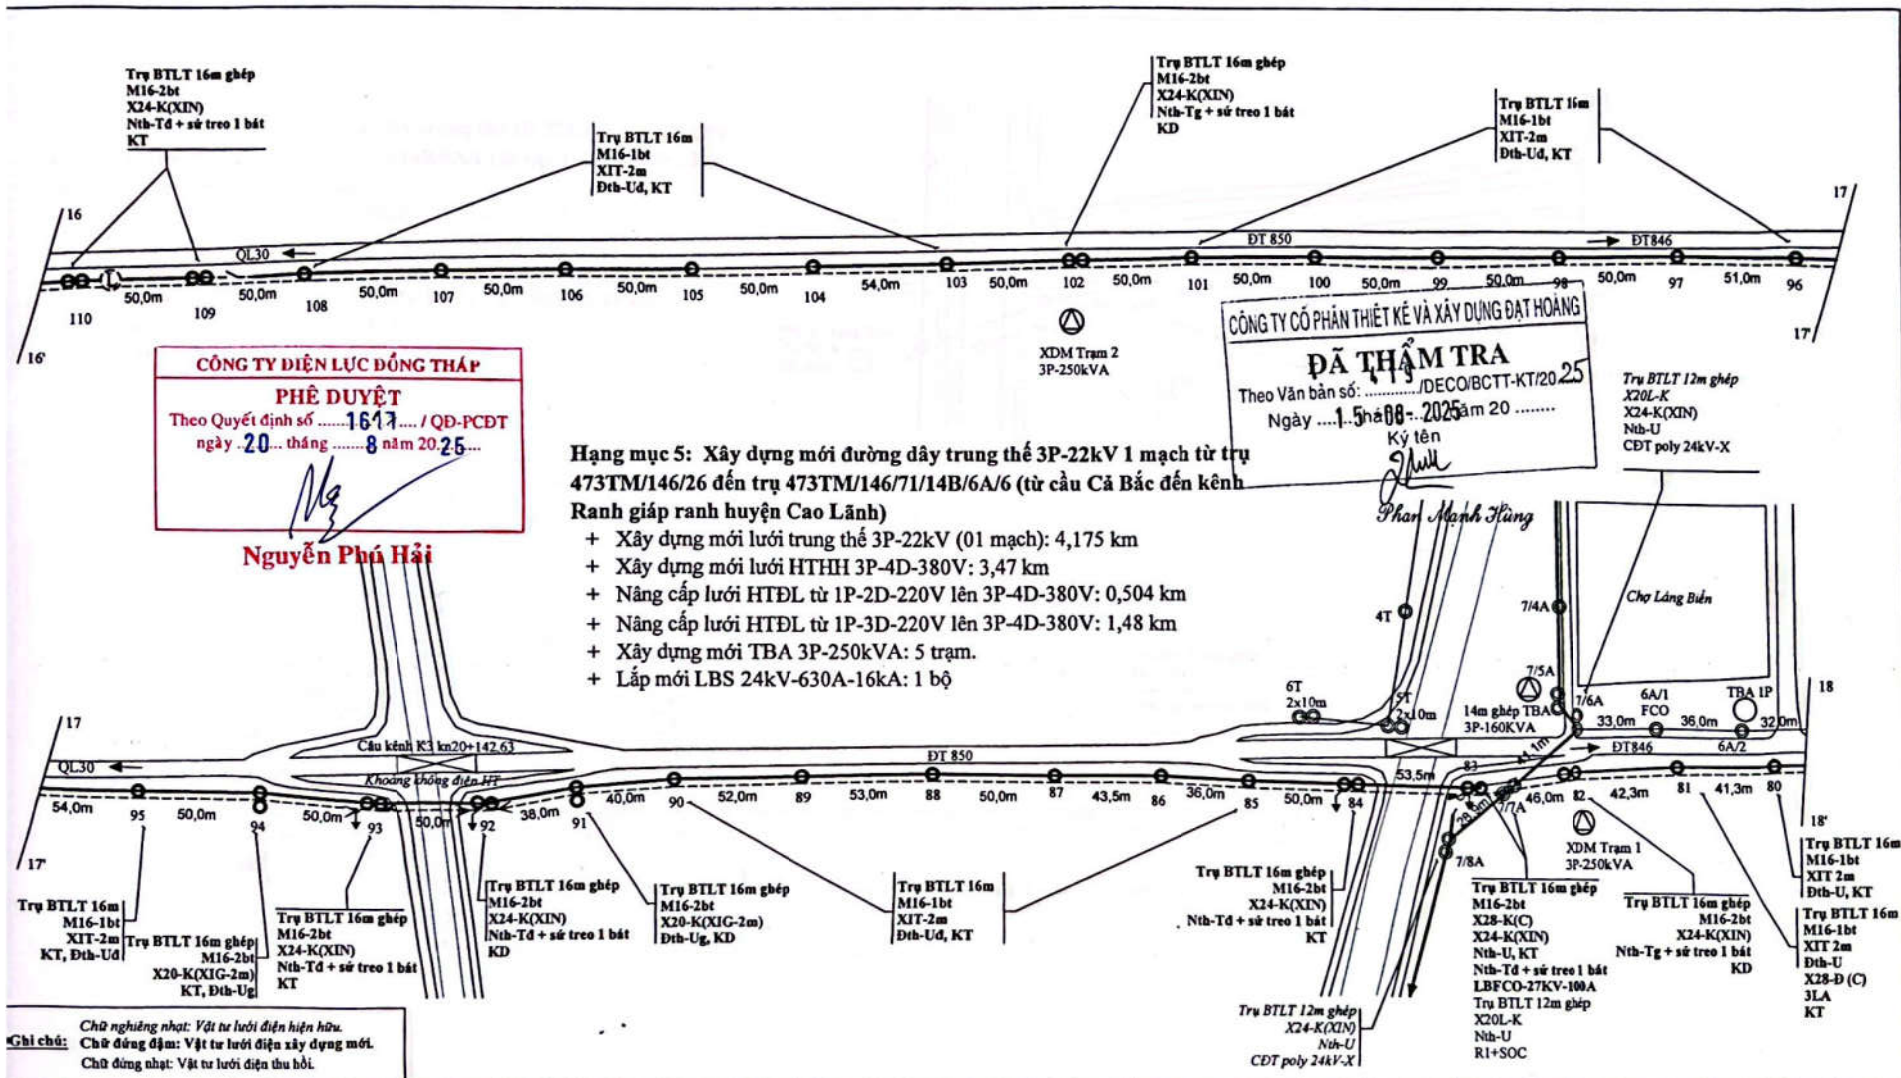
Trụ BTLT 16m ghép
M16-2bt
X24-K(XIN)
Nth-Td + sứ treo 1 bát
KT

Trụ BTLT 16m
M16-1bt
XIT-2m
Đth-Ud, KT

Trụ BTLT 16m ghép
M16-2bt
X24-K(XIN)
Nth-Tg + sứ treo 1 bát
KD

Trụ BTLT 16m
M16-1bt
XIT-2m
Đth-Ud, KT

16
QL30
ĐT 850
ĐT846
17
110 50,0m 109 50,0m 108 50,0m 107 50,0m 106 50,0m 105 50,0m 104 54,0m 103 50,0m 102 50,0m 101 50,0m 100 50,0m 99 50,0m 98 50,0m 97 51,0m 96
16'
17'

CÔNG TY ĐIỆN LỰC ĐỒNG THÁP
PHÊ DUYỆT
Theo Quyết định số ......1617..... / QĐ-PCĐT
ngày ..20... tháng ........8 năm 20.25....
Nguyễn Phú Hải

XDM Trạm 2
3P-250kVA

CÔNG TY CỔ PHẦN THIẾT KẾ VÀ XÂY DỰNG ĐẠT HOÀNG
ĐÃ THẨM TRA
Theo Văn bản số: ....413..../DECO/BCTT-KT/20.25
Ngày ....15 tháng 08 năm 2025
Ký tên
Phan Mạnh Hùng

Trụ BTLT 12m ghép
X20L-K
X24-K(XIN)
Nth-U
CĐT poly 24kV-X

Hạng mục 5: Xây dựng mới đường dây trung thế 3P-22kV 1 mạch từ trụ 473TM/146/26 đến trụ 473TM/146/71/14B/6A/6 (từ cầu Cả Bắc đến kênh Ranh giáp ranh huyện Cao Lãnh)
+ Xây dựng mới lưới trung thế 3P-22kV (01 mạch): 4,175 km
+ Xây dựng mới lưới HTHH 3P-4D-380V: 3,47 km
+ Nâng cấp lưới HTĐL từ 1P-2D-220V lên 3P-4D-380V: 0,504 km
+ Nâng cấp lưới HTĐL từ 1P-3D-220V lên 3P-4D-380V: 1,48 km
+ Xây dựng mới TBA 3P-250kVA: 5 trạm.
+ Lắp mới LBS 24kV-630A-16kA: 1 bộ

Chợ Láng Biển
4T
7/4A
7/5A
6T
2x10m
5T
2x10m
14m ghép TBA
3P-160KVA
7/6A
6A/1
FCO
TBA 1P
18
33,0m 36,0m 32,0m
6A/2
41,1m

17
Cầu kênh K3 km20+142,63
Khoảng không điện HT
QL30
ĐT 850
ĐT846
54,0m 95 50,0m 94 50,0m 93 50,0m 92 38,0m 91 40,0m 90 52,0m 89 53,0m 88 50,0m 87 43,5m 86 36,0m 85 50,0m 84 53,5m 83 46,0m 82 42,3m 81 41,3m 80
28,0m
7/7A
7/8A
17'
18'

XDM Trạm 1
3P-250kVA

Trụ BTLT 16m
M16-1bt
XIT-2m
KT, Đth-Ud

Trụ BTLT 16m ghép
M16-2bt
X20-K(XIG-2m)
KT, Đth-Ug

Trụ BTLT 16m ghép
M16-2bt
X24-K(XIN)
Nth-Td + sứ treo 1 bát
KT

Trụ BTLT 16m ghép
M16-2bt
X24-K(XIN)
Nth-Td + sứ treo 1 bát
KD

Trụ BTLT 16m ghép
M16-2bt
X20-K(XIG-2m)
Đth-Ug, KD

Trụ BTLT 16m
M16-1bt
XIT-2m
Đth-Ud, KT

Trụ BTLT 16m ghép
M16-2bt
X24-K(XIN)
Nth-Td + sứ treo 1 bát
KT

Trụ BTLT 12m ghép
X24-K(XIN)
Nth-U
CĐT poly 24kV-X

Trụ BTLT 16m ghép
M16-2bt
X28-K(C)
X24-K(XIN)
Nth-U, KT
Nth-Td + sứ treo 1 bát
LBFCO-27KV-100A
Trụ BTLT 12m ghép
X20L-K
Nth-U
RI+SOC

Trụ BTLT 16m ghép
M16-2bt
X24-K(XIN)
Nth-Tg + sứ treo 1 bát
KD

Trụ BTLT 16m
M16-1bt
XIT 2m
Đth-U, KT

Trụ BTLT 16m
M16-1bt
XIT 2m
Đth-U
X28-Đ (C)
3LA
KT

Ghi chú: Chữ nghiêng nhạt: Vật tư lưới điện hiện hữu.
Chữ đứng đậm: Vật tư lưới điện xây dựng mới.
Chữ đứng nhạt: Vật tư lưới điện thu hồi.